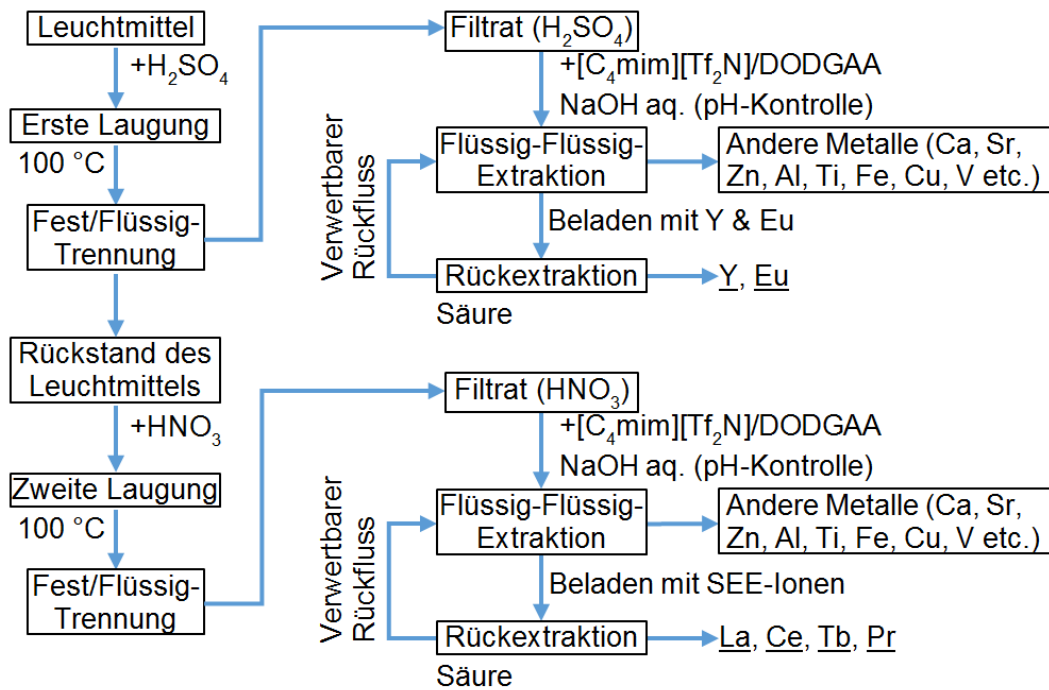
Leuchtmittel
$+H_2SO_4$
Erste Laugung
100 °C
Fest/Flüssig-Trennung
Filtrat ($H_2SO_4$)
$+[C_4mim][Tf_2N]$/DODGAA
NaOH aq. (pH-Kontrolle)
Verwertbarer Rückfluss
Flüssig-Flüssig-Extraktion
Andere Metalle (Ca, Sr, Zn, Al, Ti, Fe, Cu, V etc.)
Beladen mit Y & Eu
Rückextraktion
Y, Eu
Säure
Rückstand des Leuchtmittels
$+HNO_3$
Zweite Laugung
100 °C
Fest/Flüssig-Trennung
Filtrat ($HNO_3$)
$+[C_4mim][Tf_2N]$/DODGAA
NaOH aq. (pH-Kontrolle)
Verwertbarer Rückfluss
Flüssig-Flüssig-Extraktion
Andere Metalle (Ca, Sr, Zn, Al, Ti, Fe, Cu, V etc.)
Beladen mit SEE-Ionen
Rückextraktion
La, Ce, Tb, Pr
Säure